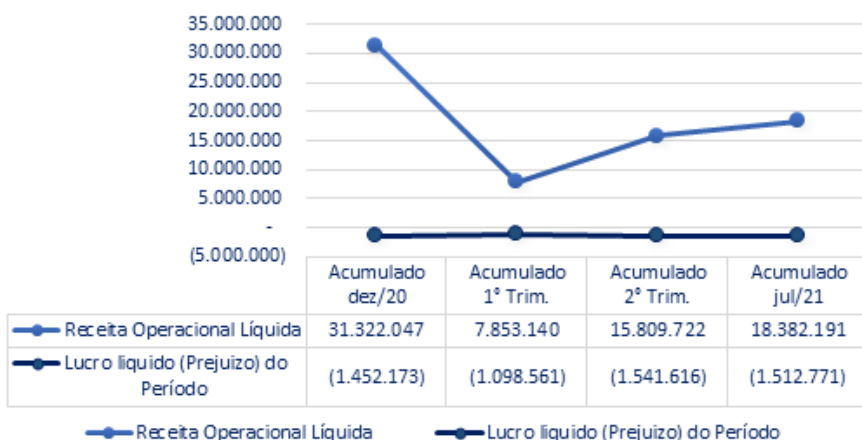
35.000.000
30.000.000
25.000.000
20.000.000
15.000.000
10.000.000
5.000.000
-
(5.000.000)

| | Acumulado dez/20 | Acumulado 1° Trim. | Acumulado 2° Trim. | Acumulado jul/21 |
|---|---|---|---|---|
| Receita Operacional Líquida | 31.322.047 | 7.853.140 | 15.809.722 | 18.382.191 |
| Lucro liquido (Prejuizo) do Período | (1.452.173) | (1.098.561) | (1.541.616) | (1.512.771) |

Receita Operacional Líquida
Lucro liquido (Prejuizo) do Período